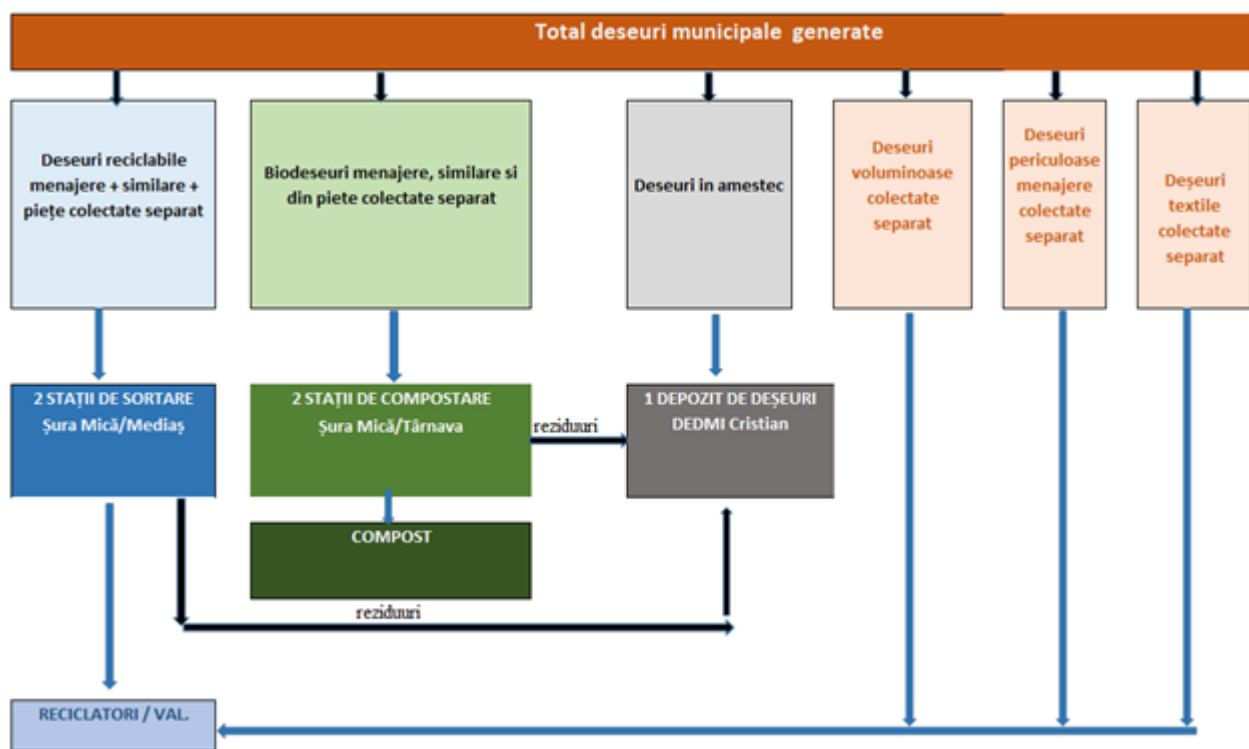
Total deseuri municipale generate

Deseuri reciclabile menajere + similare + piețe colectate separat

Biodeseuri menajere, similare si din piete colectate separat

Deseuri in amestec

Deseuri voluminoase colectate separat

Deseuri periculoase menajere colectate separat

Deșeuri textile colectate separat

2 STAȚII DE SORTARE Șura Mică/Mediaș

2 STAȚII DE COMPOSTARE Șura Mică/Târnava

reziduuri

1 DEPOZIT DE DEȘEURI DEDMI Cristian

COMPOST

reziduuri

RECICLATORI / VAL.